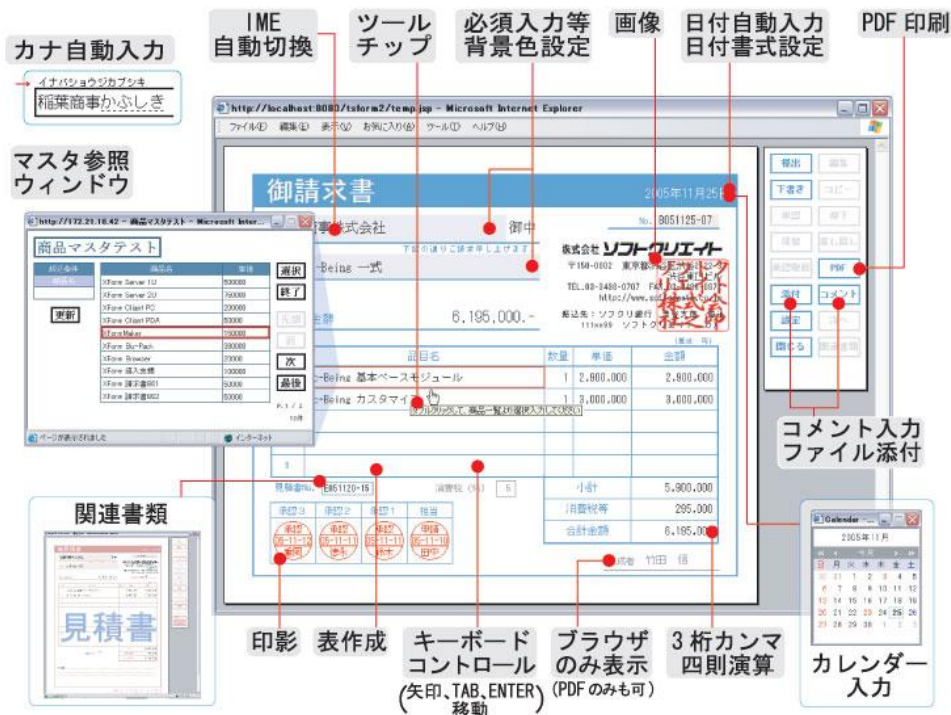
カナ自動入力

イナバショウジカブシキ
稲葉商事かぶしき

IME
自動切換

ツール
チップ

必須入力等
背景色設定

画像

日付自動入力
日付書式設定

PDF 印刷

マスタ参照
ウィンドウ

http://localhost:8080/tsform2/temp.jsp - Microsoft Internet Explorer
ファイル(F) 編集(E) 表示(V) お気に入り(A) ツール(T) ヘルプ(H)

御請求書
2005年11月25日
事株式会社 御中
No. B051125-07
下記の通りご請求申し上げます
-Being 一式
株式会社 ソフトクリエイト
〒150-0002 東京都渋谷区
TEL.03-3486-0707 FAX
https://www.soft
振込先：ソフクリ銀行
111xx99 ソフトク
金額 6,195,000.-
(単位：円)
品目名 数量 単価 金額
-Being 基本ベースモジュール 1 2,900,000 2,900,000
-Being カスタマイ 1 3,000,000 3,000,000
ダブルクリックして、商品一覧から選択入力してください
1
見積書No. E051120-15 消費税（%） 5
小計 5,900,000
消費税等 295,000
合計金額 6,195,000
承認3 承認2 承認1 担当
作成者 竹田 信

帳出 編集
下書き コピー
承認 却下
保留 差し戻し
承認取消 PDF
添付 コメント
調査
閉じる

http://172.21.18.42 - 商品マスタテスト - Microsoft Inter...
商品マスタテスト
選択
終了
更新
次
最後
商品名 単価
XForm Server 1U 500000
XForm Server 2U 750000
XForm Client PC 200000
XForm Client PDA 50000
XFormMaker 150000
XForm Bu-Pack 300000
XForm Browser 20000
XForm 導入支援 100000
XForm 請求書001 50000
XForm 請求書002 50000
P.1 / 2
10件
ページが表示されました
インターネット

関連書類
見積書

コメント入力
ファイル添付

Calendar
2005年11月
日 月 火 水 木 金 土
30 31 1 2 3 4 5
6 7 8 9 10 11 12
13 14 15 16 17 18 19
20 21 22 23 24 25 26
27 28 29 30 1 2 3

印影

表作成

キーボード
コントロール
(矢印、TAB、ENTER
移動)

ブラウザ
のみ表示
(PDF のみも可)

3 桁カンマ
四則演算

カレンダー
入力